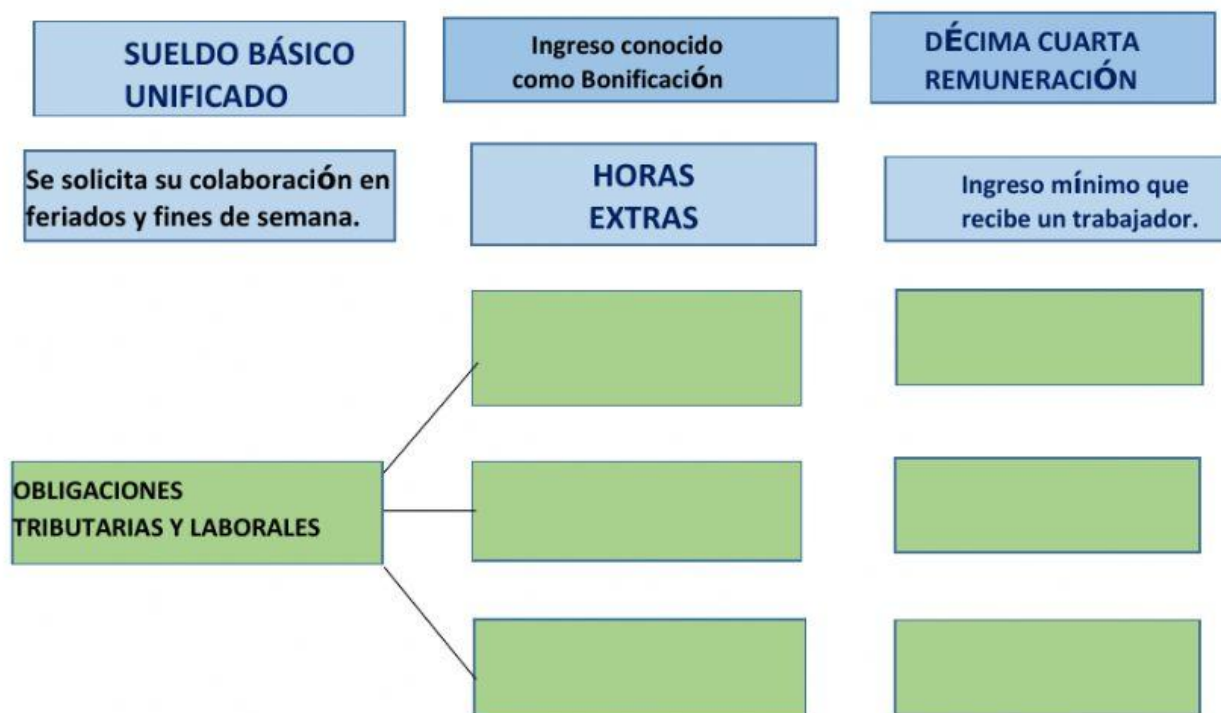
SUELDO BÁSICO UNIFICADO

Ingreso conocido como Bonificación

DÉCIMA CUARTA REMUNERACIÓN

Se solicita su colaboración en feriados y fines de semana.

HORAS EXTRAS

Ingreso mínimo que recibe un trabajador.

OBLIGACIONES TRIBUTARIAS Y LABORALES